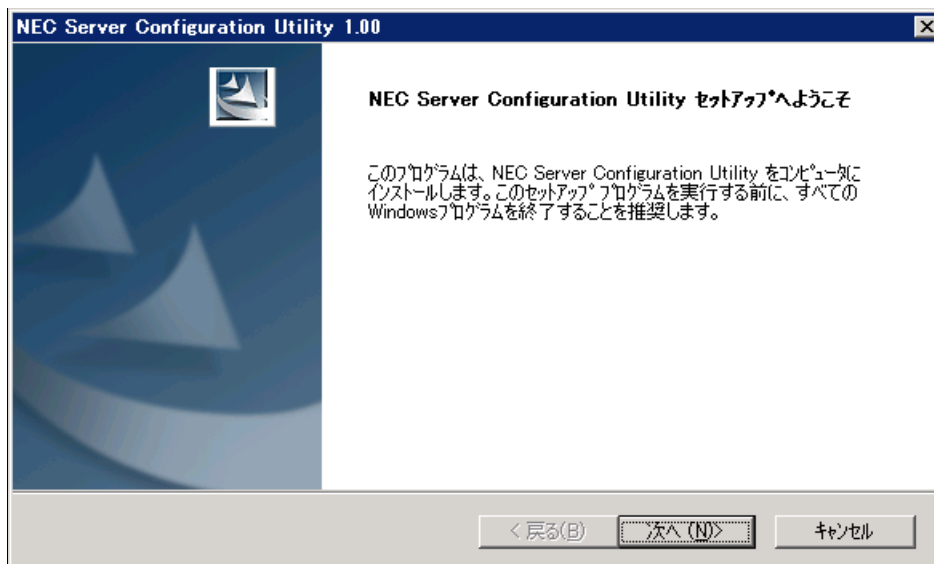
NEC Server Configuration Utility 1.00

NEC Server Configuration Utility ｾｯﾄｱｯﾌﾟへようこそ

このﾌﾟﾛｸﾞﾗﾑは、NEC Server Configuration Utility をｺﾝﾋﾟｭｰﾀにｲﾝｽﾄｰﾙします。このｾｯﾄｱｯﾌﾟ ﾌﾟﾛｸﾞﾗﾑを実行する前に、すべてのWindowsﾌﾟﾛｸﾞﾗﾑを終了することを推奨します。

< 戻る(B)

次へ (N)>

ｷｬﾝｾﾙ